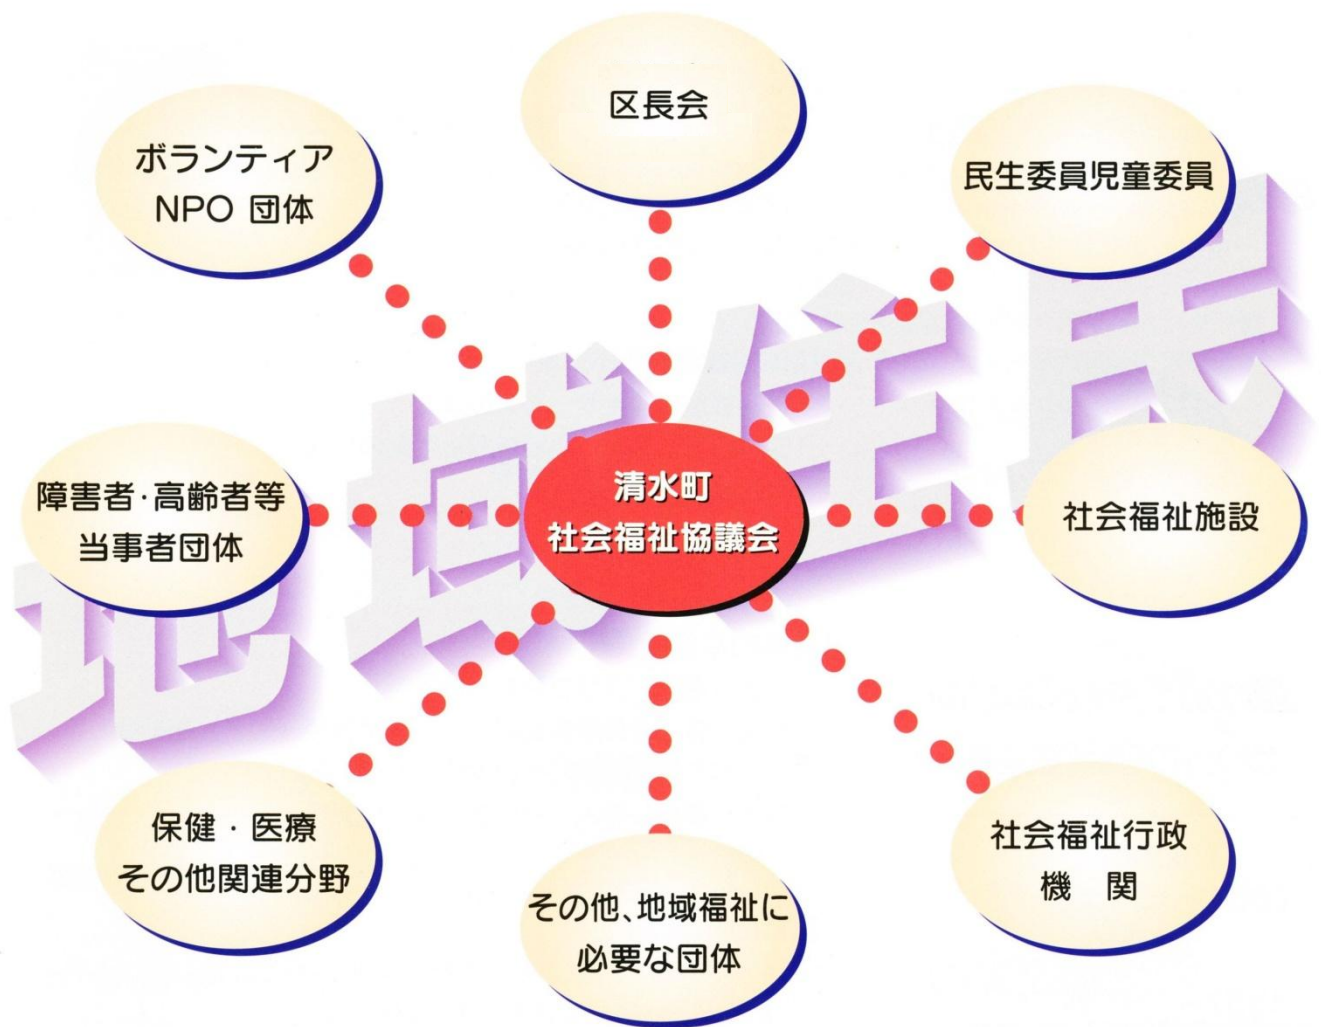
区長会

ボランティア
NPO 団体

民生委員児童委員

地域住民

障害者·高齢者等
当事者団体

清水町
社会福祉協議会

社会福祉施設

保健 · 医療
その他関連分野

その他、地域福祉に
必要な団体

社会福祉行政
機 関